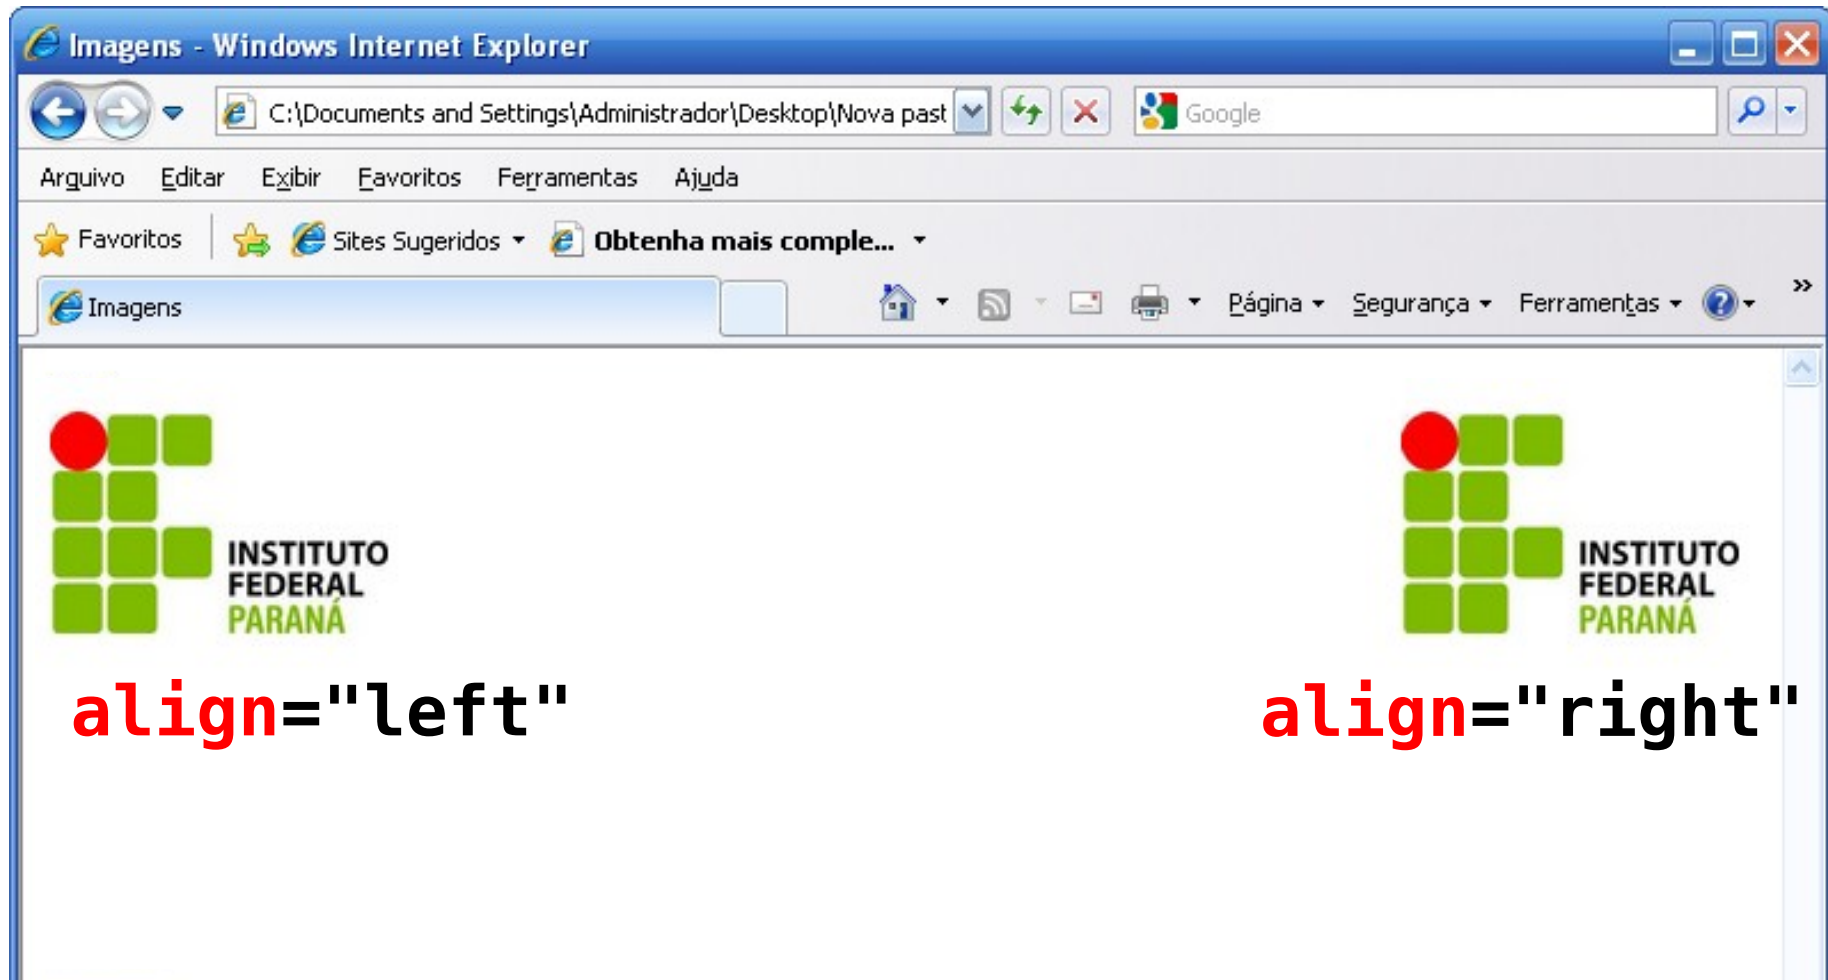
Imagens - Windows Internet Explorer

C:\Documents and Settings\Administrador\Desktop\Nova past

Google

Arquivo Editar Exibir Favoritos Ferramentas Ajuda

Favoritos Sites Sugeridos Obtenha mais comple...

Imagens

Página Segurança Ferramentas

INSTITUTO FEDERAL PARANÁ

align="left"

INSTITUTO FEDERAL PARANÁ

align="right"